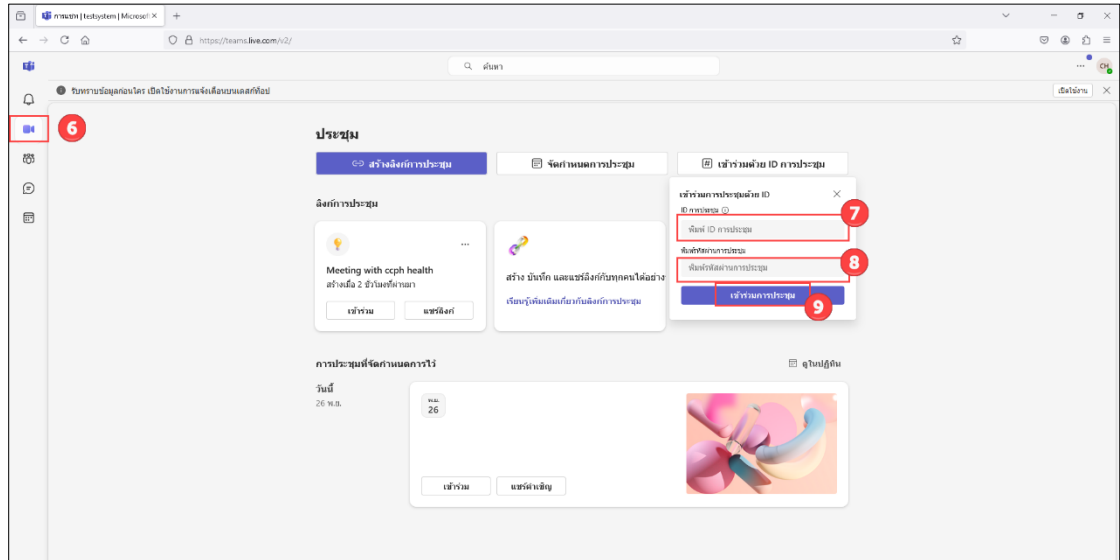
การประชุม | testsystem | Microsoft ×  +

https://teams.live.com/v2/

ค้นหา

CH

รับทราบข้อมูลก่อนใคร เปิดใช้งานการแจ้งเตือนบนเดสก์ท็อป

เปิดใช้งาน

6

ประชุม

สร้างลิงก์การประชุม

จัดกำหนดการประชุม

เข้าร่วมด้วย ID การประชุม

ลิงก์การประชุม

Meeting with ccph health

สร้างเมื่อ 2 ชั่วโมงที่ผ่านมา

เข้าร่วม

แชร์ลิงก์

สร้าง บันทึก และแชร์ลิงก์กับทุกคนได้อย่าง

เรียนรู้เพิ่มเติมเกี่ยวกับลิงก์การประชุม

เข้าร่วมการประชุมด้วย ID

ID การประชุม

7

พิมพ์ ID การประชุม

รหัสผ่านการประชุม

8

พิมพ์รหัสผ่านการประชุม

เข้าร่วมการประชุม

9

การประชุมที่จัดกำหนดการไว้

ดูในปฏิทิน

วันนี้

26 พ.ย.

พ.ย.

26

เข้าร่วม

แชร์คำเชิญ